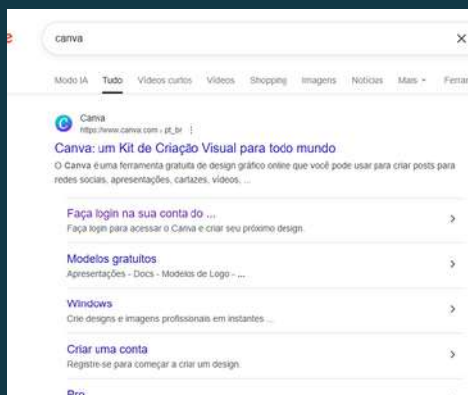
canva

Modo IA Tudo Vídeos curtos Vídeos Shopping Imagens Notícias Mais Ferra

Canva
https://www.canva.com › pt_br

Canva: um Kit de Criação Visual para todo mundo

O Canva é uma ferramenta gratuita de design gráfico online que você pode usar para criar posts para redes sociais, apresentações, cartazes, vídeos, ...

Faça login na sua conta do ...
Faça login para acessar o Canva e criar seu próximo design.

Modelos gratuitos
Apresentações - Docs - Modelos de Logo - ...

Windows
Crie designs e imagens profissionais em instantes ...

Criar uma conta
Registre-se para começar a criar um design.

Pro